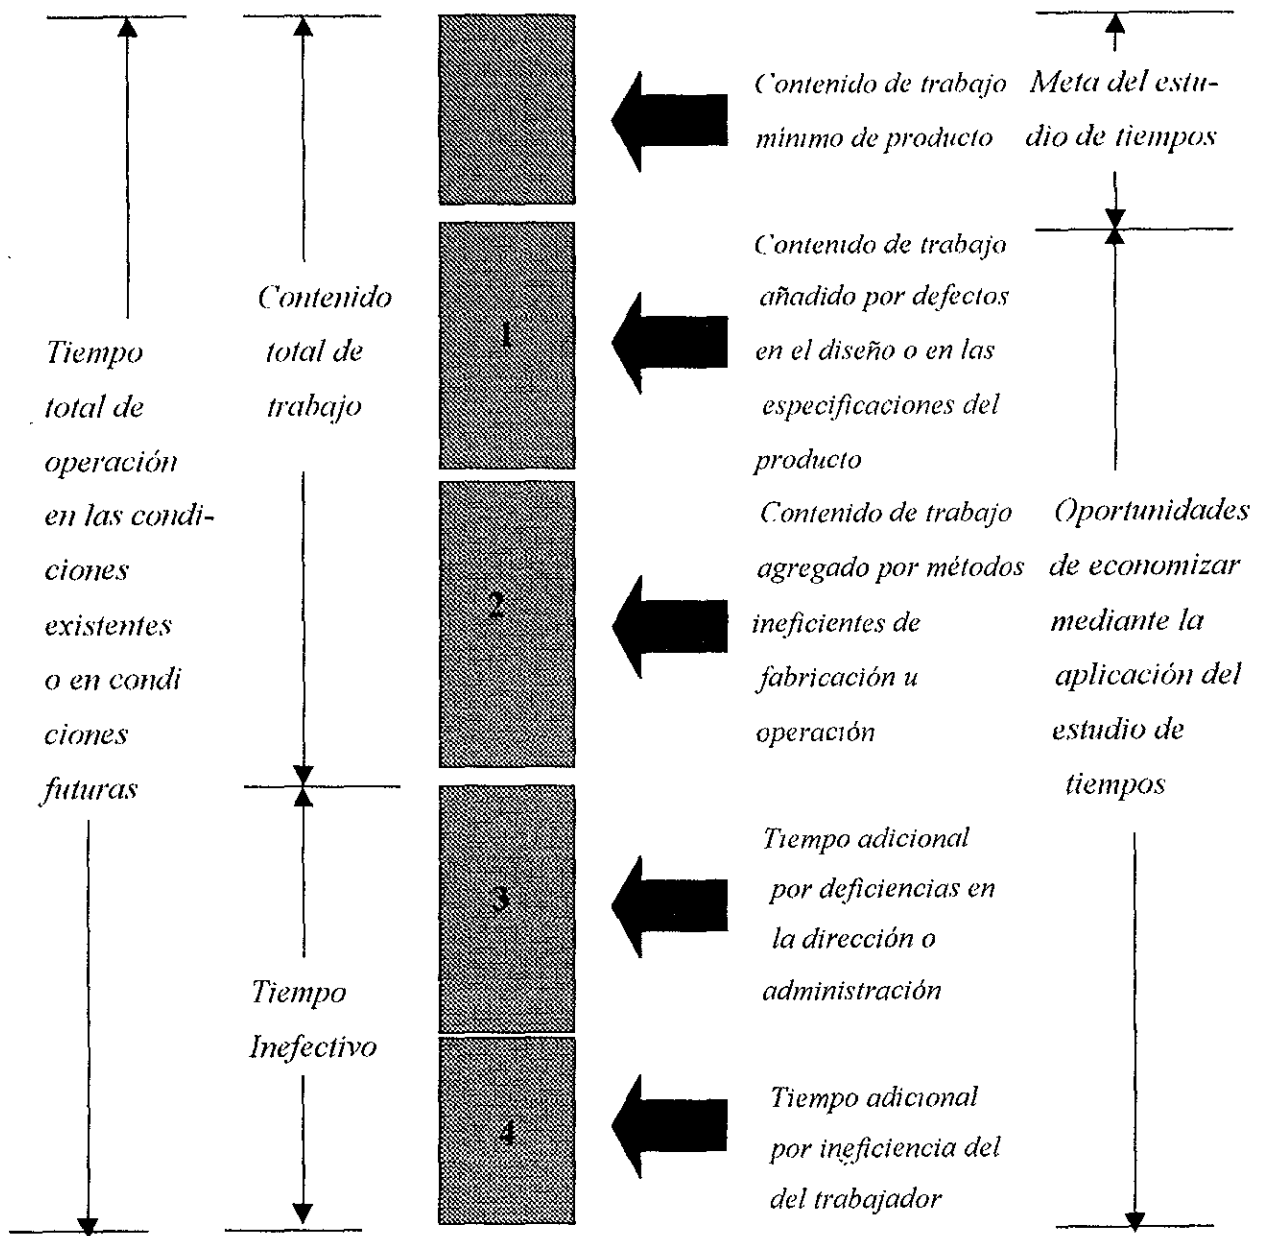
Tiempo total de operación en las condiciones existentes o en condi ciones futuras

Contenido total de trabajo

Tiempo Inefectivo

Contenido de trabajo mínimo de producto

Meta del estudio de tiempos

1

Contenido de trabajo añadido por defectos en el diseño o en las especificaciones del producto

2

Contenido de trabajo agregado por métodos ineficientes de fabricación u operación

Oportunidades de economizar mediante la aplicación del estudio de tiempos

3

Tiempo adicional por deficiencias en la dirección o administración

4

Tiempo adicional por ineficiencia del del trabajador